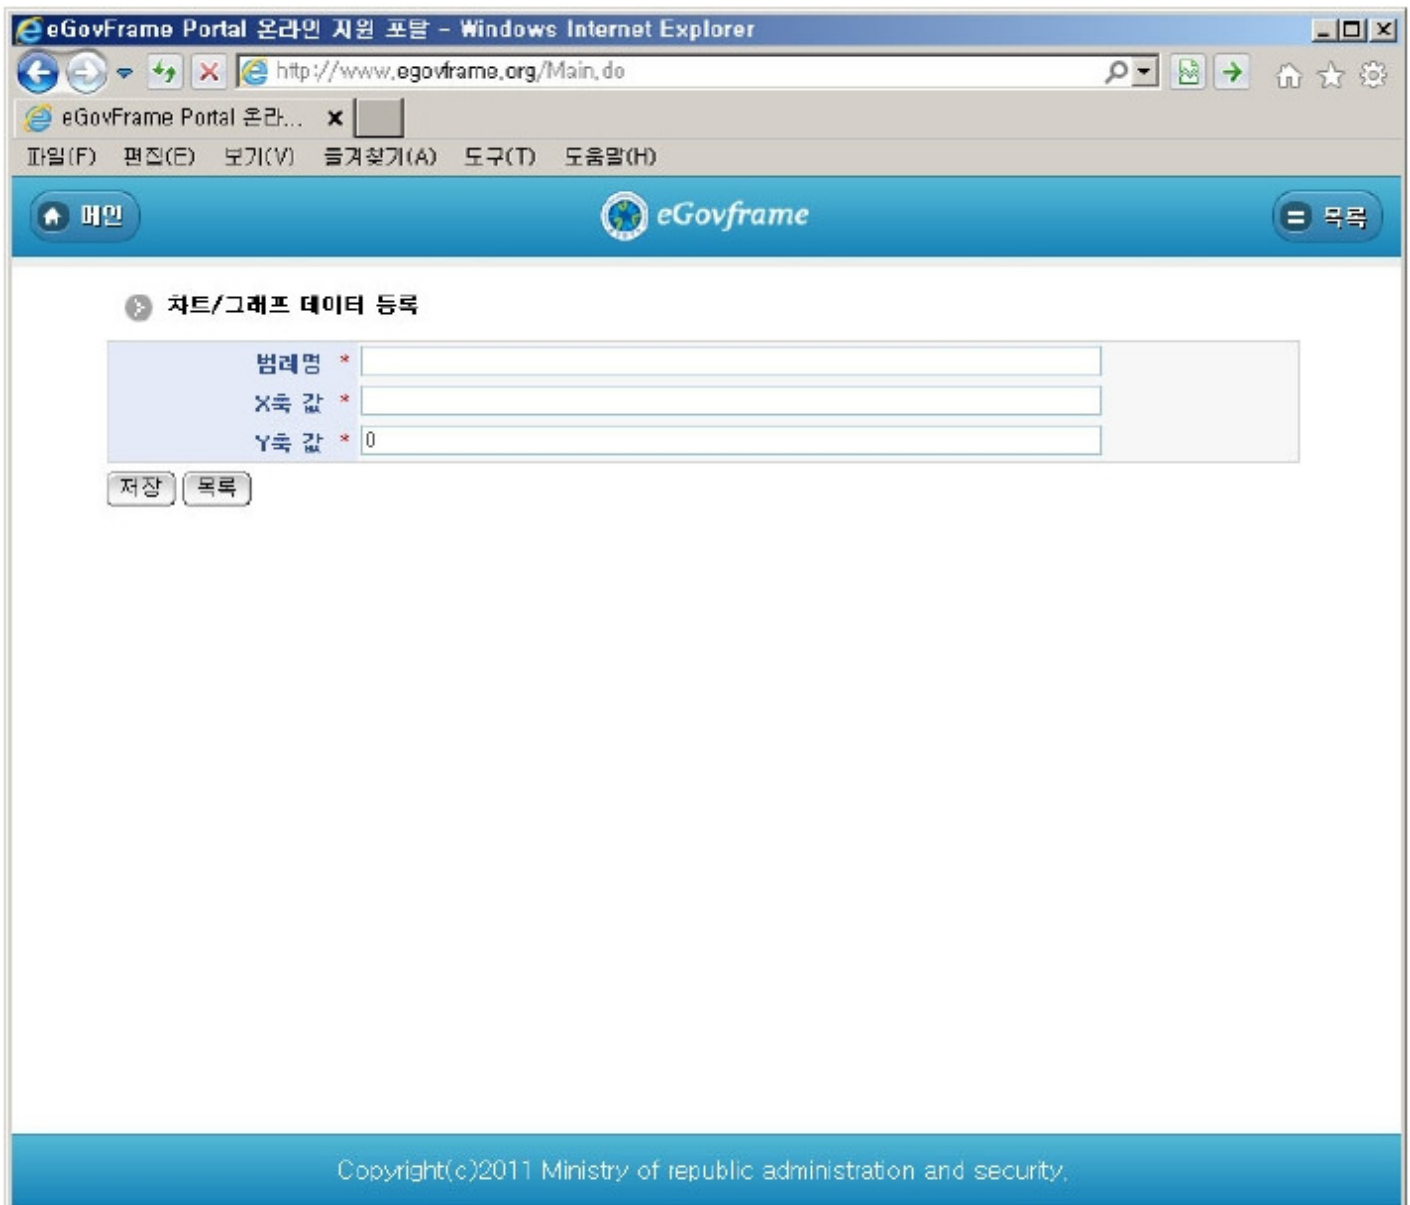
eGovFrame Portal 온라인 지원 포탈 - Windows Internet Explorer

http://www.egovframe.org/Main.do

eGovFrame Portal 온라... ×

파일(F) 편집(E) 보기(V) 즐겨찾기(A) 도구(T) 도움말(H)

메인

eGovframe

목록

차트/그래프 데이터 등록

범례명 *

X축 값 *

Y축 값 * 0

저장 목록

Copyright(c)2011 Ministry of republic administration and security.